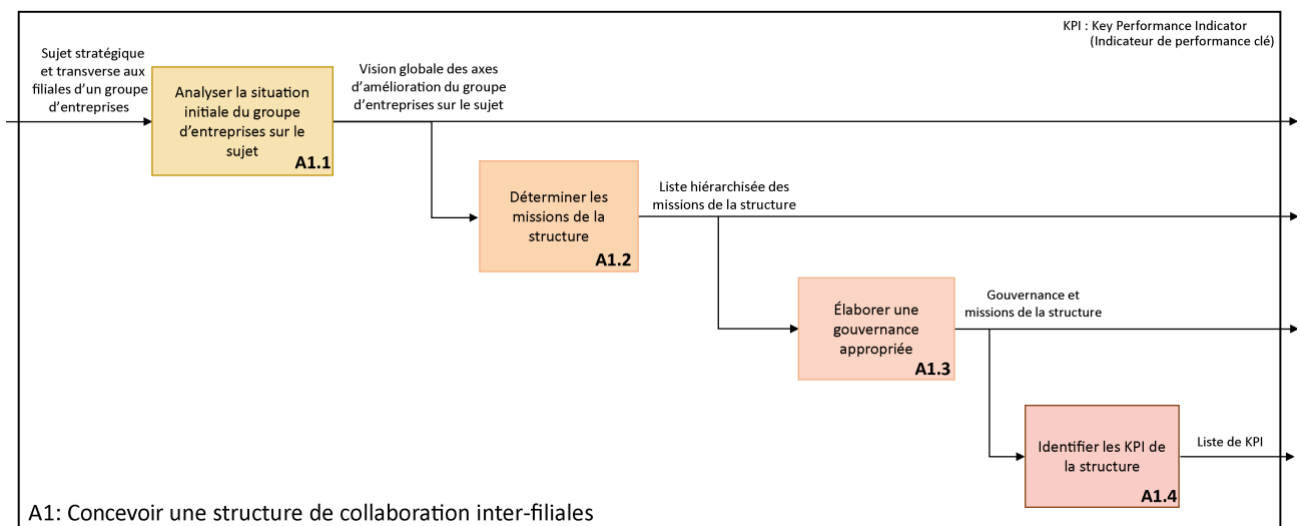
KPI : Key Performance Indicator
(Indicateur de performance clé)

Sujet stratégique et transverse aux filiales d'un groupe d'entreprises

Analyser la situation initiale du groupe d'entreprises sur le sujet
A1.1

Vision globale des axes d'amélioration du groupe d'entreprises sur le sujet

Déterminer les missions de la structure
A1.2

Liste hiérarchisée des missions de la structure

Élaborer une gouvernance appropriée
A1.3

Gouvernance et missions de la structure

Identifier les KPI de la structure
A1.4

Liste de KPI

A1: Concevoir une structure de collaboration inter-filiales